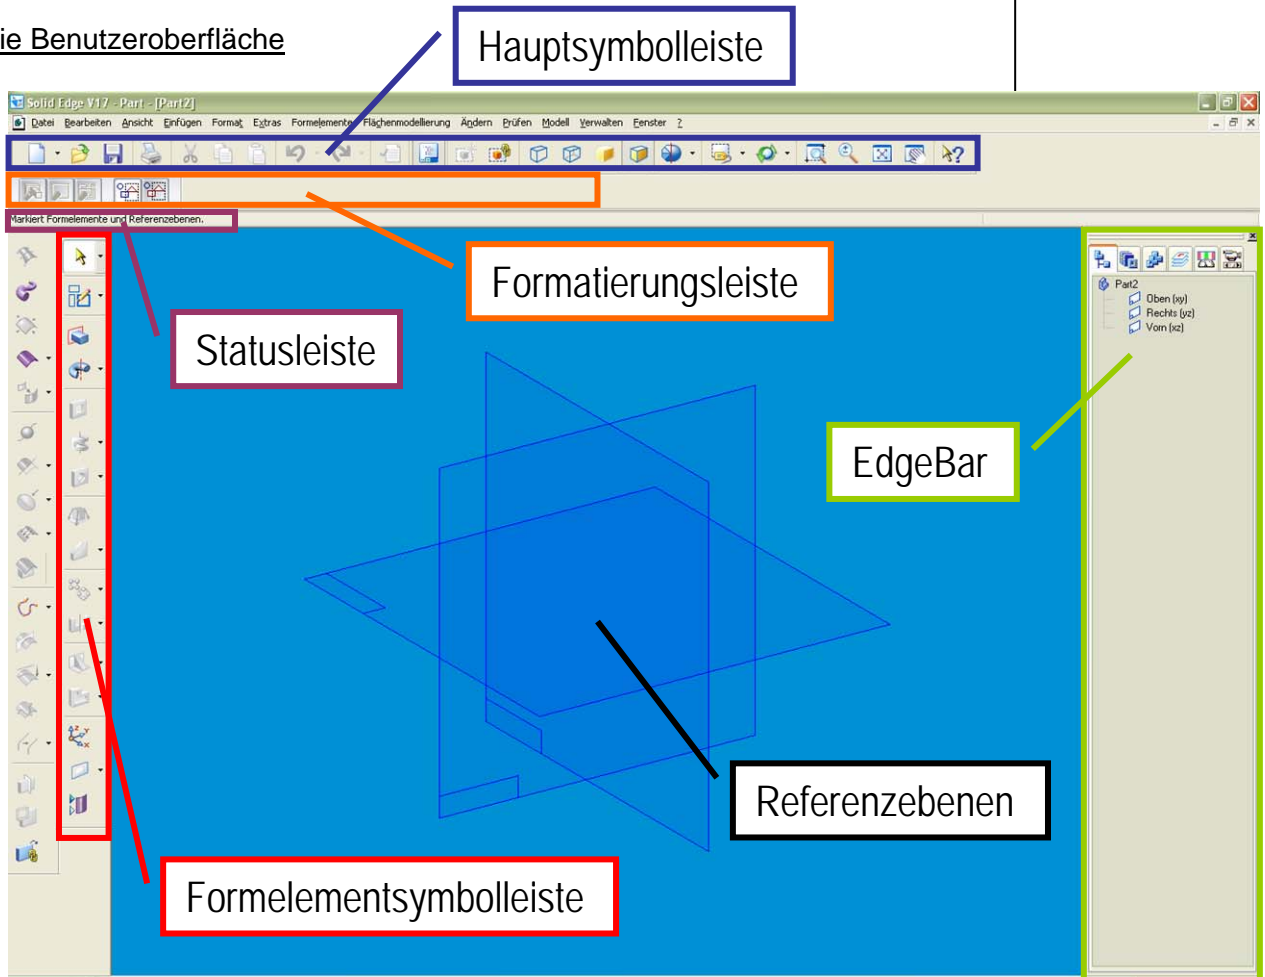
ie Benutzeroberfläche

Hauptsymbolleiste

Solid Edge V17 - Part - [Part2]

Datei Bearbeiten Ansicht Einfügen Format Extras Formelemente Flächenmodellierung Ändern Prüfen Modell Verwalten Fenster ?

Markiert Formelemente und Referenzebenen.

Formatierungsleiste

Statusleiste

Part2
Oben (xy)
Rechts (yz)
Vorn (xz)

EdgeBar

Referenzebenen

Formelementsymbolleiste